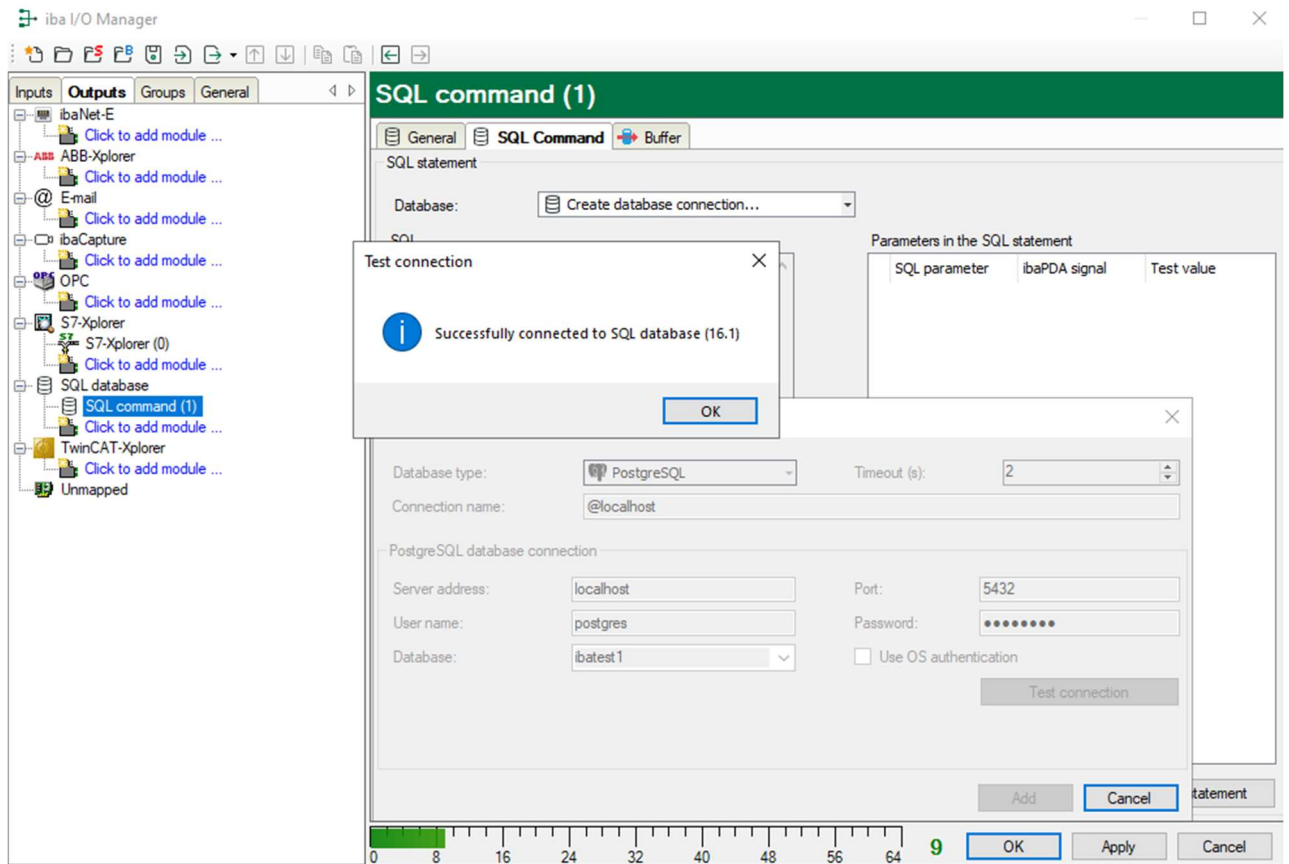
iba I/O Manager

Inputs | Outputs | Groups | General

ibaNet-E
Click to add module ...
ABB-Xplorer
Click to add module ...
E-mail
Click to add module ...
ibaCapture
Click to add module ...
OPC
Click to add module ...
S7-Xplorer
S7-Xplorer (0)
Click to add module ...
SQL database
SQL command (1)
Click to add module ...
TwinCAT-Xplorer
Click to add module ...
Unmapped

SQL command (1)

General | SQL Command | Buffer

SQL statement

Database: Create database connection...

SQL

Parameters in the SQL statement

| SQL parameter | ibaPDA signal | Test value |
|---|---|---|

Test connection

Successfully connected to SQL database (16.1)

OK

Database type: PostgreSQL
Timeout (s): 2
Connection name: @localhost

PostgreSQL database connection

Server address: localhost
Port: 5432
User name: postgres
Password: ••••••••
Database: ibatest1
Use OS authentication

Test connection

Add
Cancel

tatement

0 8 16 24 32 40 48 56 64
9
OK
Apply
Cancel